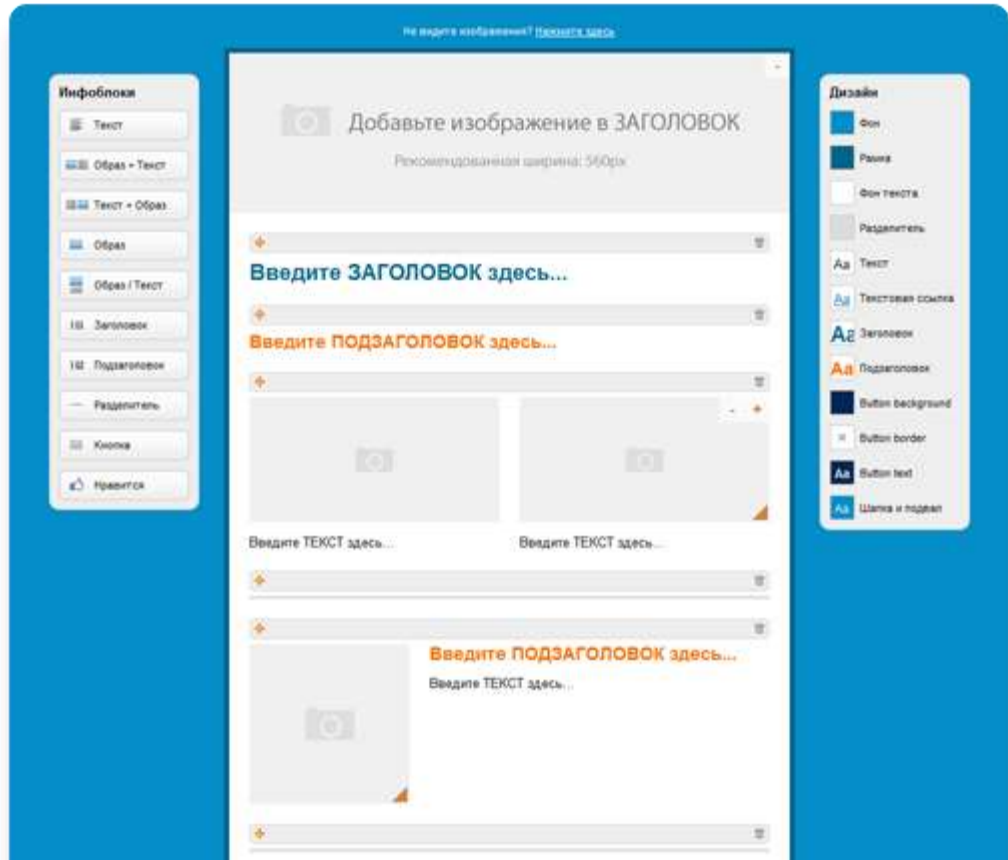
Не видите изображения? Нажмите здесь

Инфоблоки

Текст

Образ + Текст

Текст + Образ

Образ

Образ / Текст

Заголовок

Подзаголовок

Разделитель

Кнопка

Нравится

Добавьте изображение в ЗАГОЛОВОК

Рекомендованная ширина: 560px

Введите ЗАГОЛОВОК здесь...

Введите ПОДЗАГОЛОВОК здесь...

Введите ТЕКСТ здесь...

Введите ТЕКСТ здесь...

Введите ПОДЗАГОЛОВОК здесь...

Введите ТЕКСТ здесь...

Дизайн

Фон

Рамка

Фон текста

Разделитель

Aa Текст

Aa Текстовая ссылка

Aa Заголовок

Aa Подзаголовок

Button background

Button border

Aa Button text

Aa Шапка и подвал